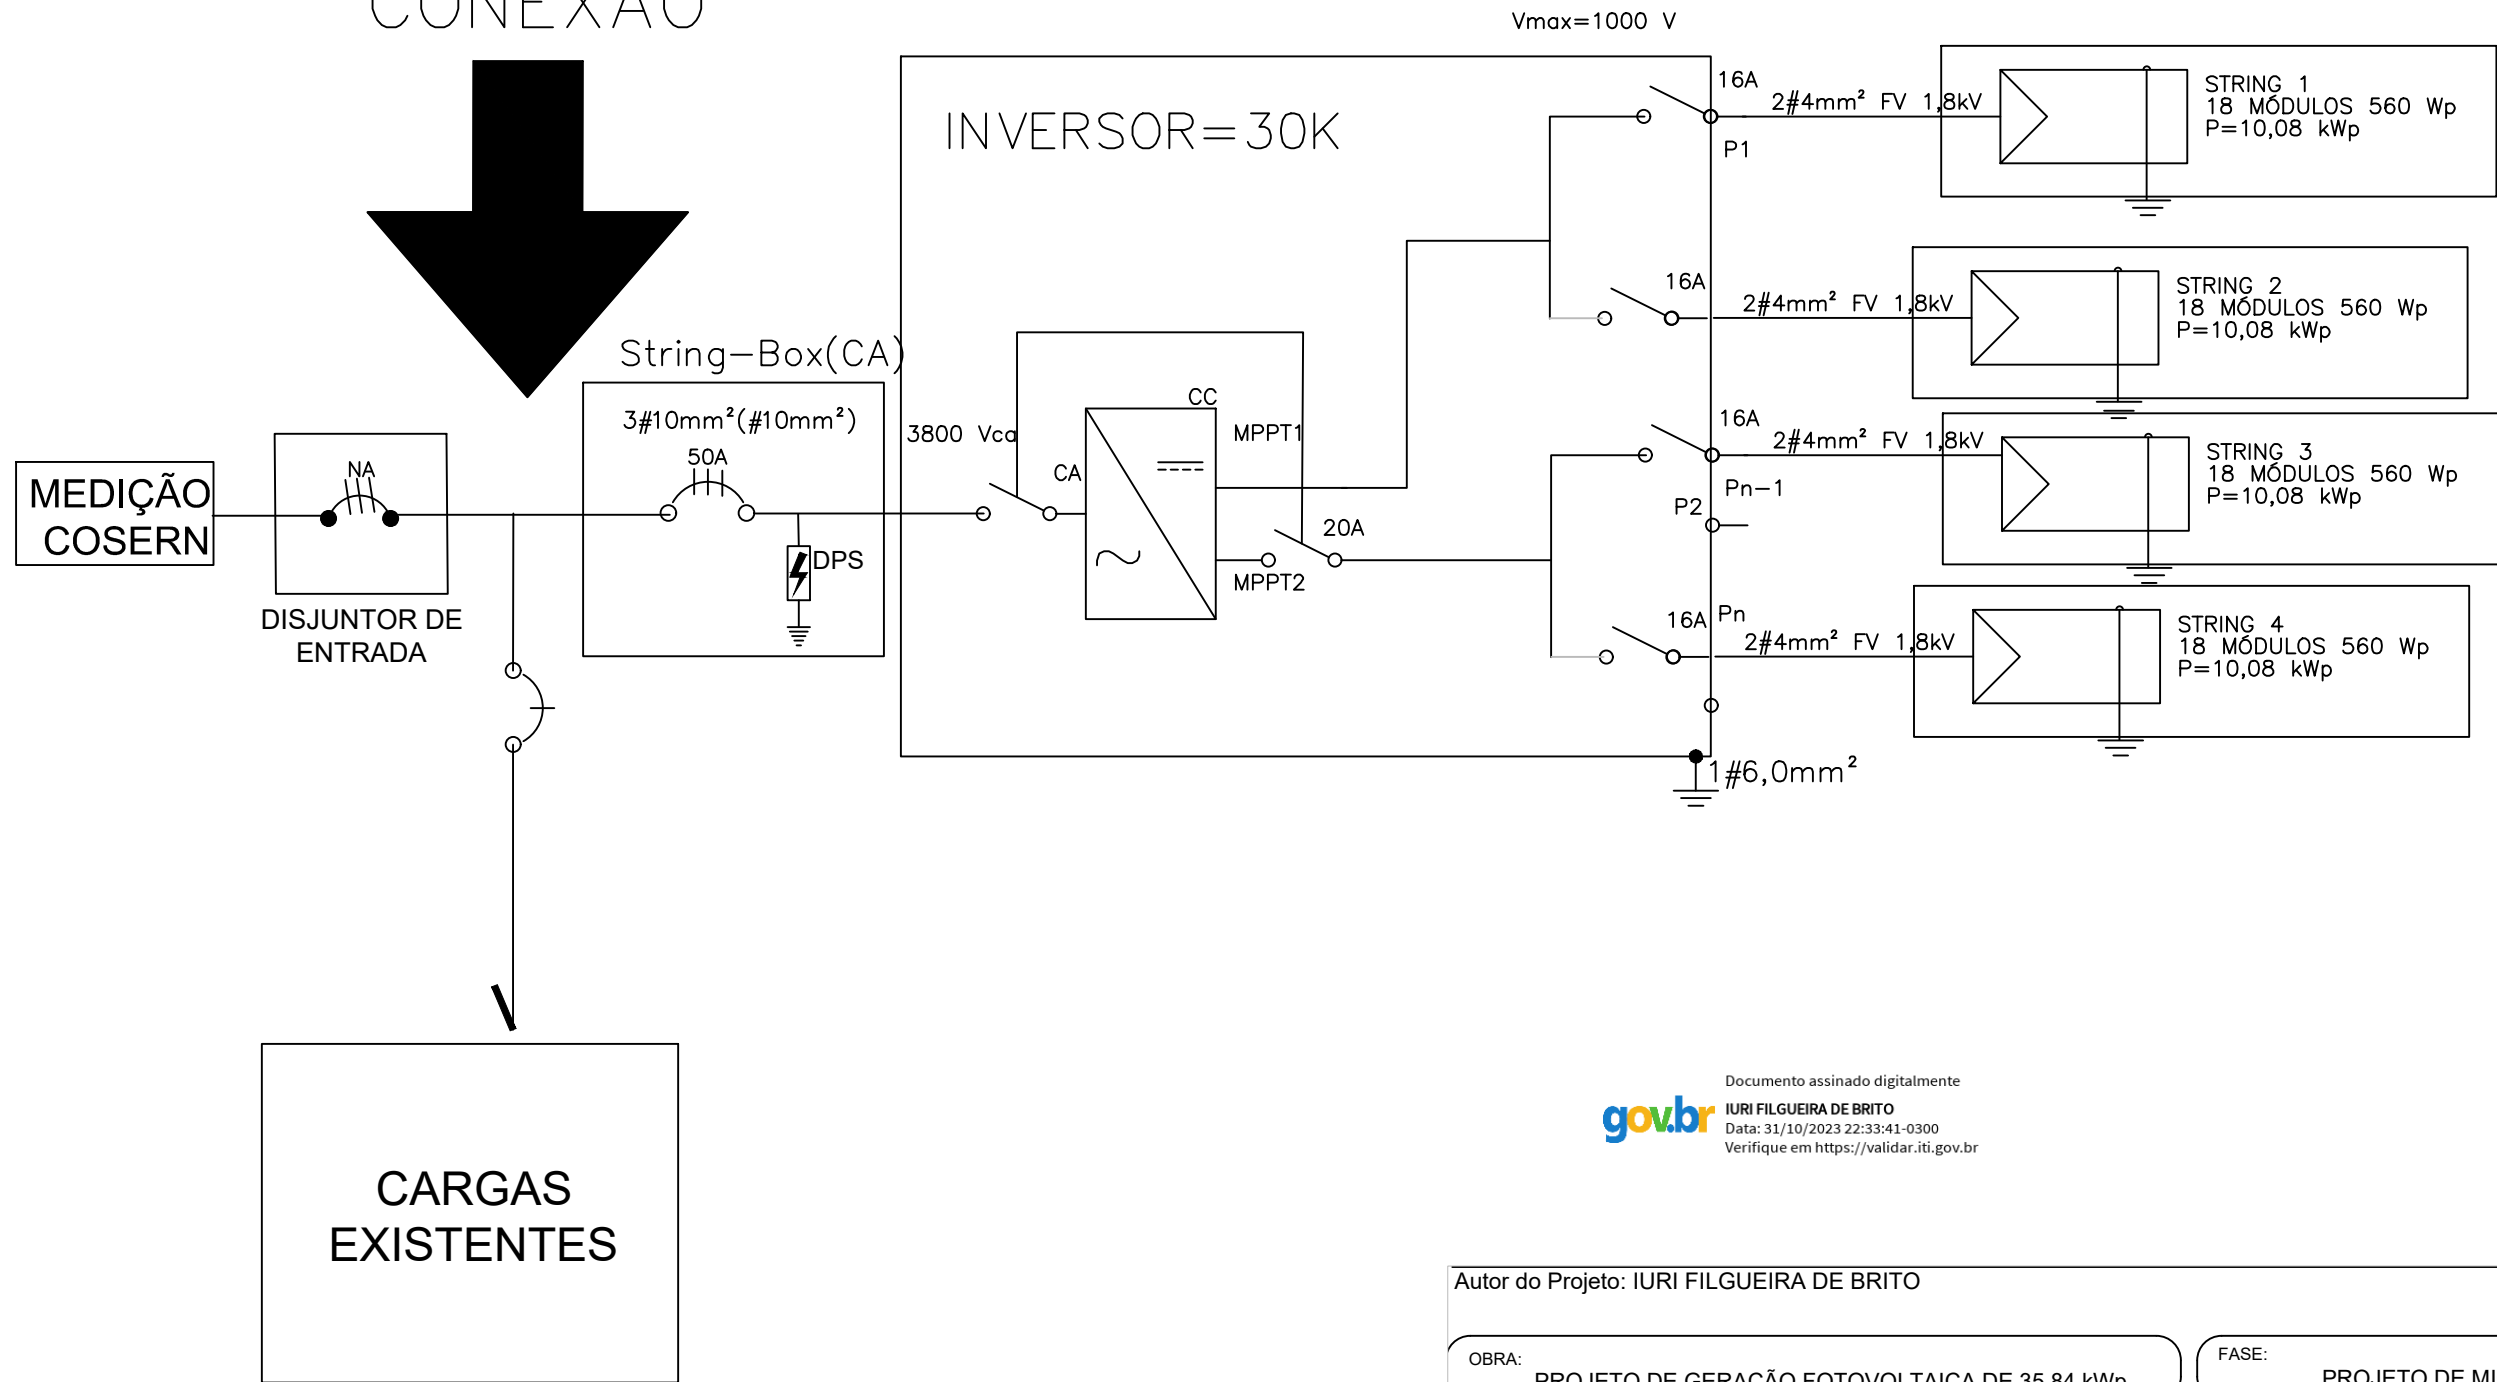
CONEXÃO

Vmax=1000 V

INVERSOR=30K

16A
2#4mm² FV 1,8kV
P1
STRING 1
18 MÓDULOS 560 Wp
P=10,08 kWp

16A
2#4mm² FV 1,8kV
STRING 2
18 MÓDULOS 560 Wp
P=10,08 kWp

String-Box(CA)
3#10mm²(#10mm²)
50A
DPS

3800 Vca
CA
CC
MPPT1
MPPT2
20A

16A
2#4mm² FV 1,8kV
Pn-1
P2
STRING 3
18 MÓDULOS 560 Wp
P=10,08 kWp

16A
Pn
2#4mm² FV 1,8kV
STRING 4
18 MÓDULOS 560 Wp
P=10,08 kWp

1#6,0mm²

MEDIÇÃO COSERN

NA
DISJUNTOR DE ENTRADA

CARGAS EXISTENTES

gov.br
Documento assinado digitalmente
IURI FILGUEIRA DE BRITO
Data: 31/10/2023 22:33:41-0300
Verifique em https://validar.iti.gov.br

Autor do Projeto: IURI FILGUEIRA DE BRITO

OBRA:
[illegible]

FASE:
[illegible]